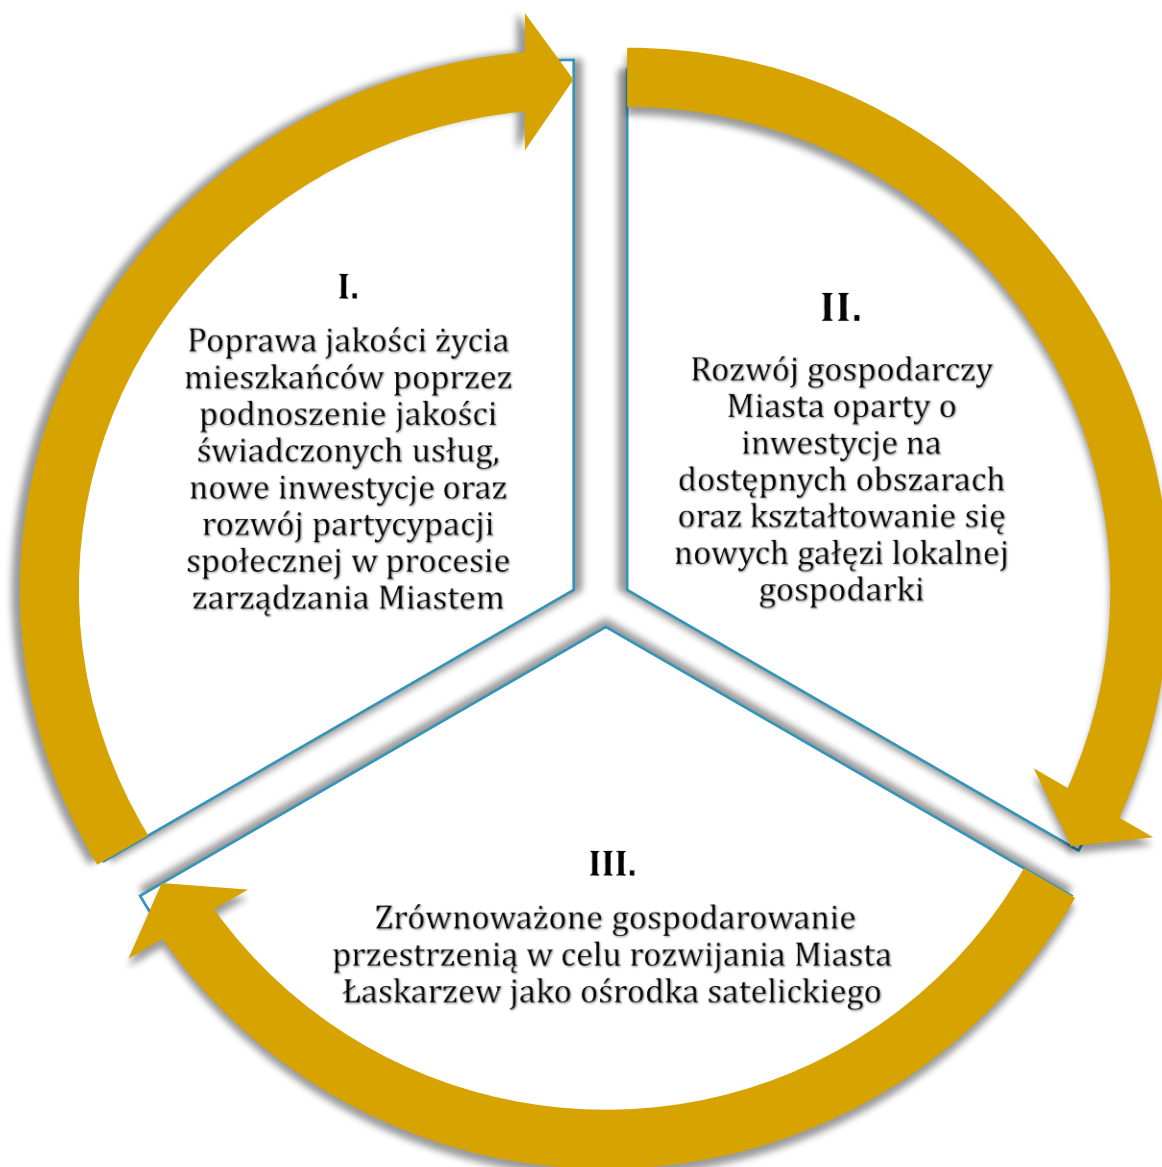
I.

Poprawa jakości życia mieszkańców poprzez podnoszenie jakości świadczonych usług, nowe inwestycje oraz rozwój partycypacji społecznej w procesie zarządzania Miastem

II.

Rozwój gospodarczy Miasta oparty o inwestycje na dostępnych obszarach oraz kształtowanie się nowych gałęzi lokalnej gospodarki

III.

Zrównoważone gospodarowanie przestrzenią w celu rozwijania Miasta Łaskarzew jako ośrodka satelickiego